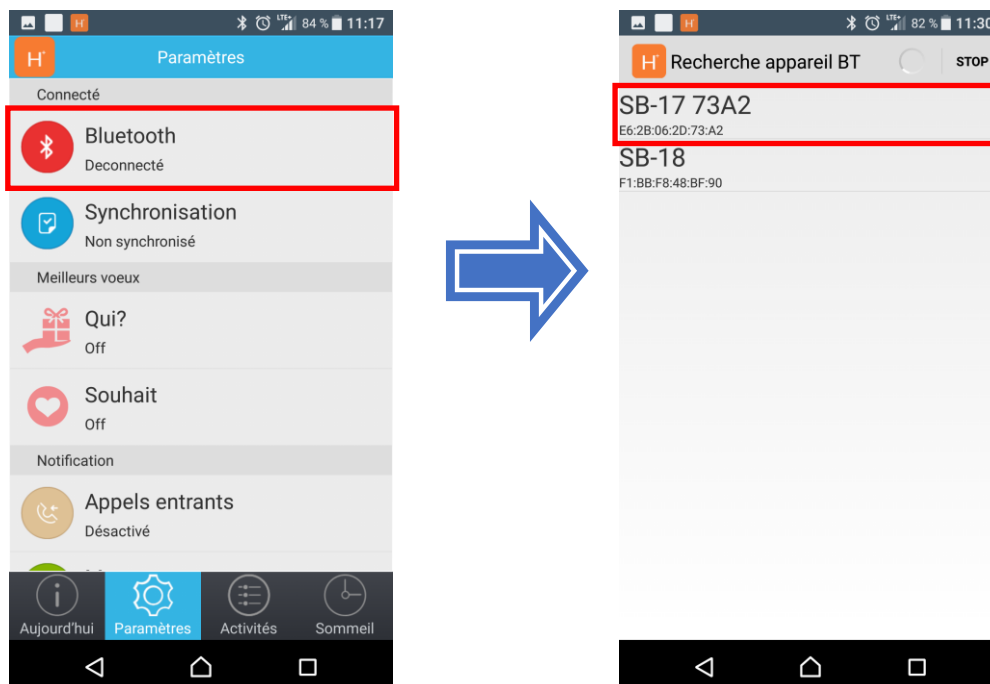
H 84 % 11:17

H Paramètres

Connecté

Bluetooth
Deconnecté

Synchronisation
Non synchronisé

Meilleurs voeux

Qui?
Off

Souhait
Off

Notification

Appels entrants
Désactivé

Aujourd'hui Paramètres Activités Sommeil

H 82 % 11:30

H Recherche appareil BT STOP

SB-17 73A2
E6:2B:06:2D:73:A2

SB-18
F1:BB:F8:48:BF:90